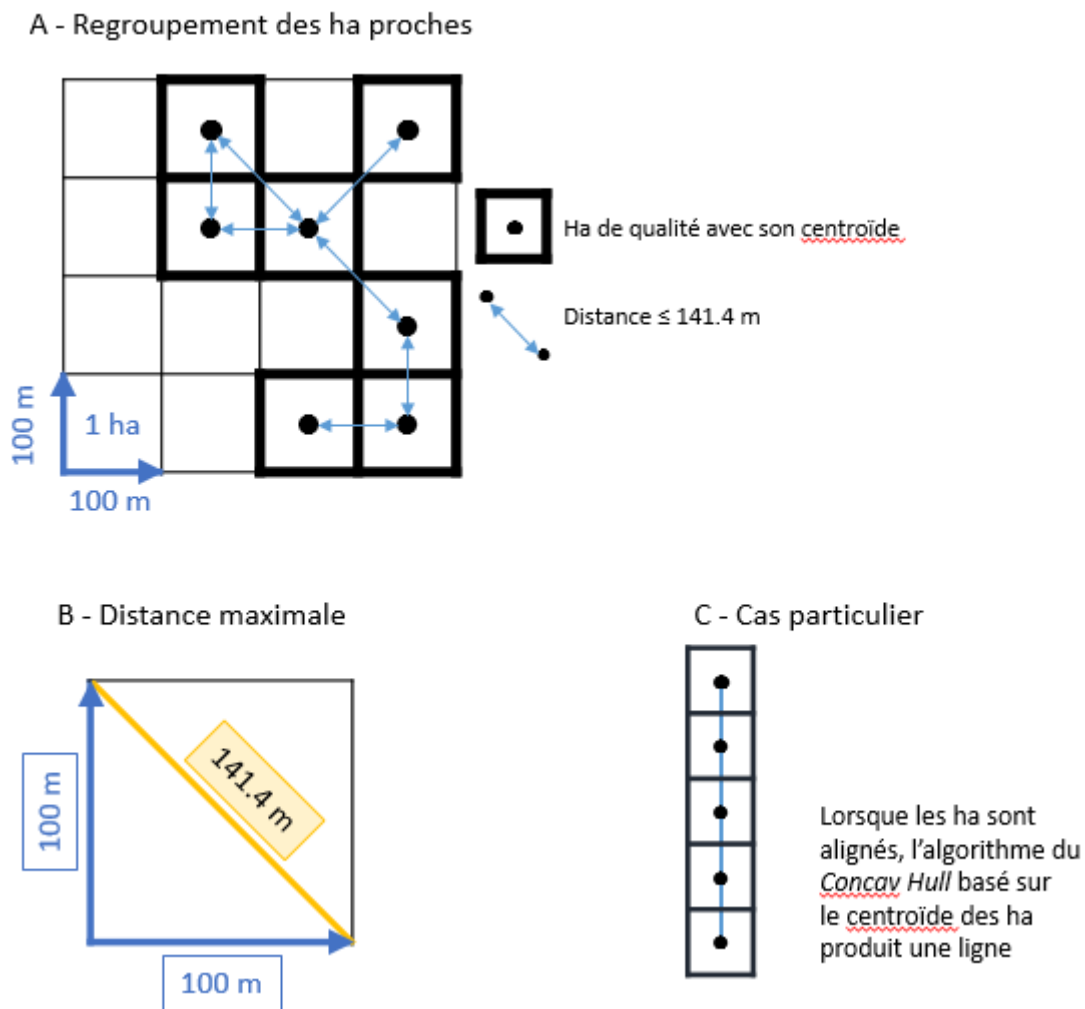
A - Regroupement des ha proches

Ha de qualité avec son centroïde

Distance ≤ 141.4 m

100 m

1 ha

100 m

B - Distance maximale

100 m

141.4 m

100 m

C - Cas particulier

Lorsque les ha sont alignés, l'algorithme du *Concav Hull* basé sur le centroïde des ha produit une ligne